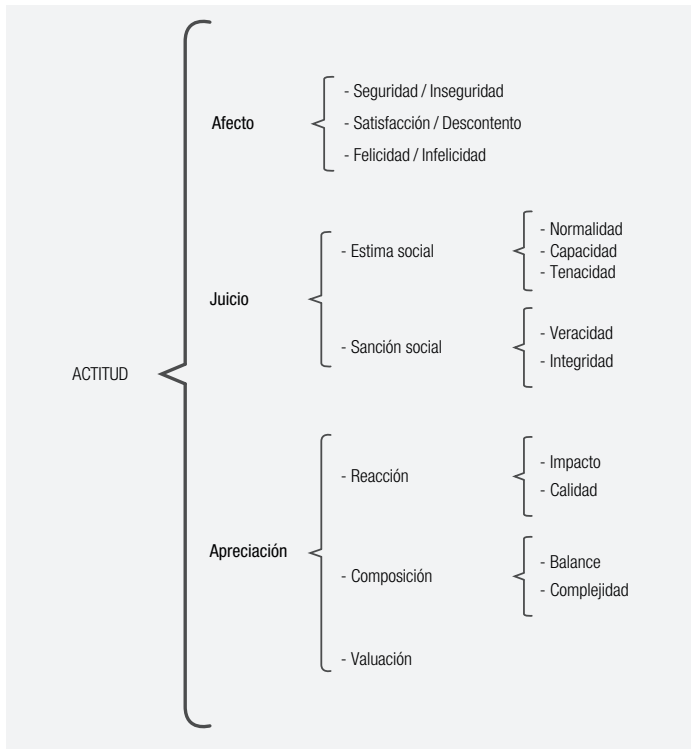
ACTITUD

Afecto
- Seguridad / Inseguridad
- Satisfacción / Descontento
- Felicidad / Infelicidad

Juicio
- Estima social
- Normalidad
- Capacidad
- Tenacidad
- Sanción social
- Veracidad
- Integridad

Apreciación
- Reacción
- Impacto
- Calidad
- Composición
- Balance
- Complejidad
- Valuación